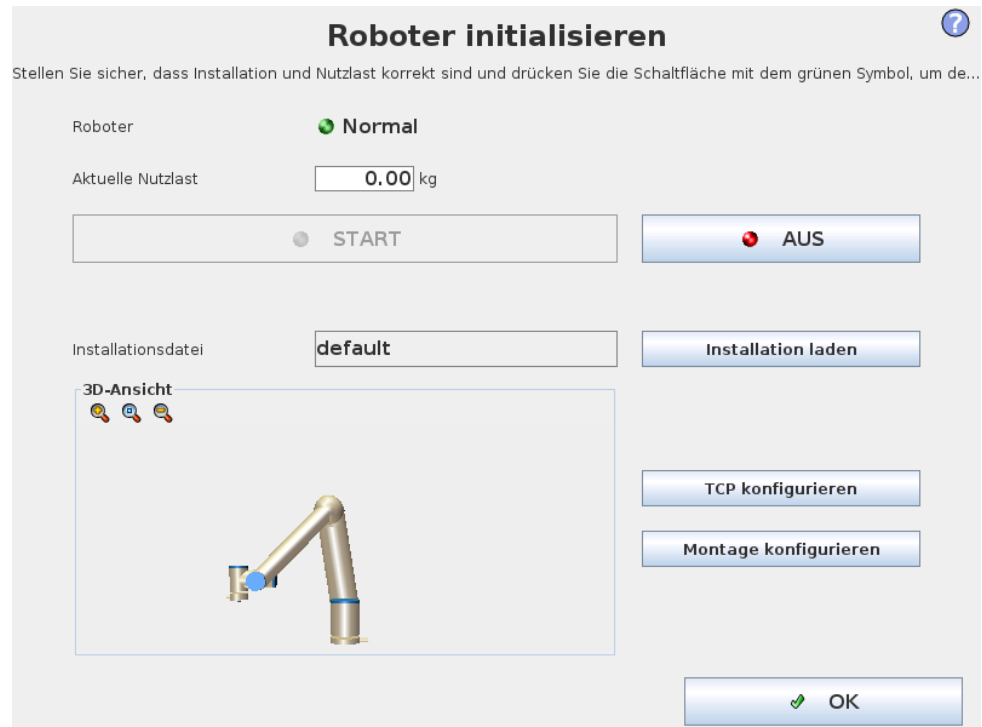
Roboter initialisieren

?

Stellen Sie sicher, dass Installation und Nutzlast korrekt sind und drücken Sie die Schaltfläche mit dem grünen Symbol, um de...

Roboter Normal

Aktuelle Nutzlast 0.00 kg

START

AUS

Installationsdatei default

Installation laden

3D-Ansicht

TCP konfigurieren

Montage konfigurieren

OK